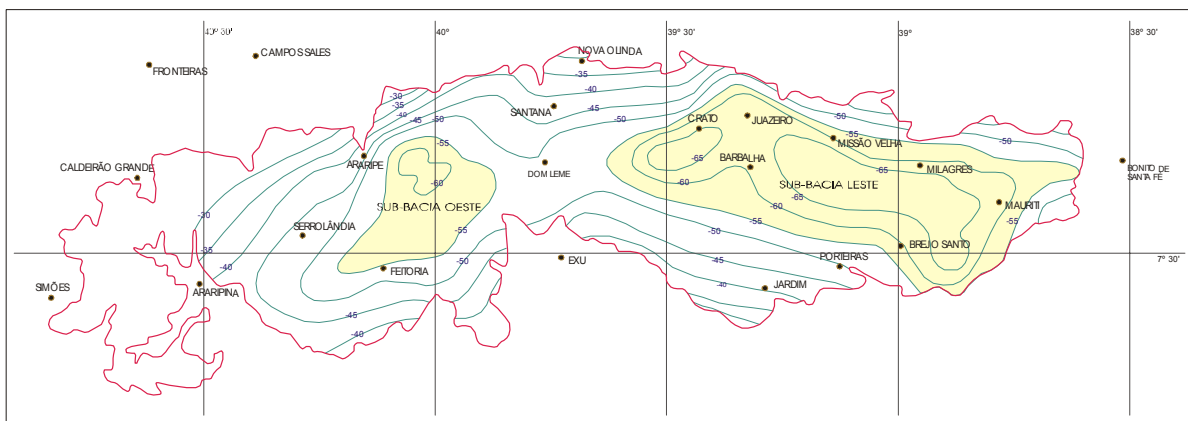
40° 30'
40°
39° 30'
39°
38° 30'
7° 30'

CAMPOS SALES
FRONTEIRAS
NOVA OLINDA
SANTANA
CALDEIRÃO GRANDE
ARARIPE
DOM LEME
CRATO
JUAZEIRO
BARBALHA
MISSÃO VELHA
MILAGRES
MAURITI
BONITO DE SANTA FÉ
SERROLÂNDIA
FEITORIA
EXU
PORTEIRAS
BREJO SANTO
JARDIM
SIMÕES
ARARIPINA

SUB-BACIA OESTE
SUB-BACIA LESTE

-30
-35
-40
-45
-50
-55
-60
-35
-40
-45
-50
-50
-55
-60
-65
-65
-60
-55
-50
-45
-40
-50
-55
-65
-50
-55
-30
-35
-40
-45
-40
-55
-50